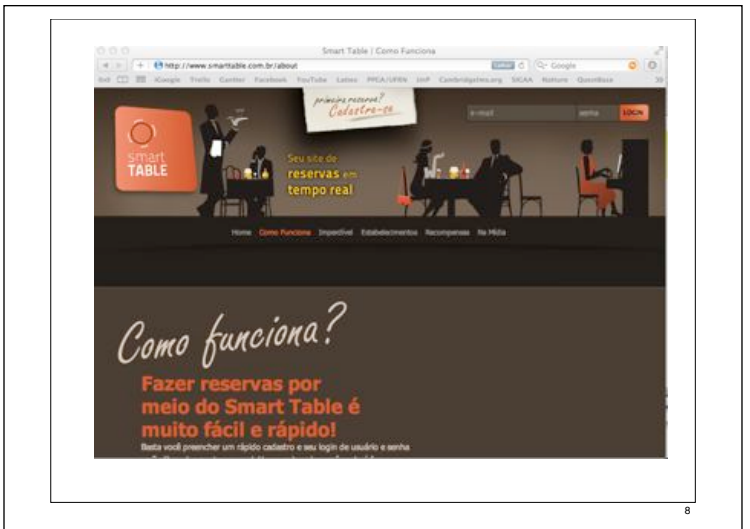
Smart Table | Como Funciona

http://www.smarttable.com.br/about

Google

iGoogle Trello Cartter Facebook YouTube Lattes PPGA/UFRN UnP Cambridgefees.org SIGAA Nature Quoodiaze

primeira reserva? Cadastre-se

e-mail

senha

LOGIN

smart TABLE

Seu site de reservas em tempo real

Home Como Funciona Imperdível Estabelecimentos Recompensas Na Mídia

Como funciona?

Fazer reservas por meio do Smart Table é muito fácil e rápido!

Basta você preencher um rápido cadastro e seu login de usuário e senha

8